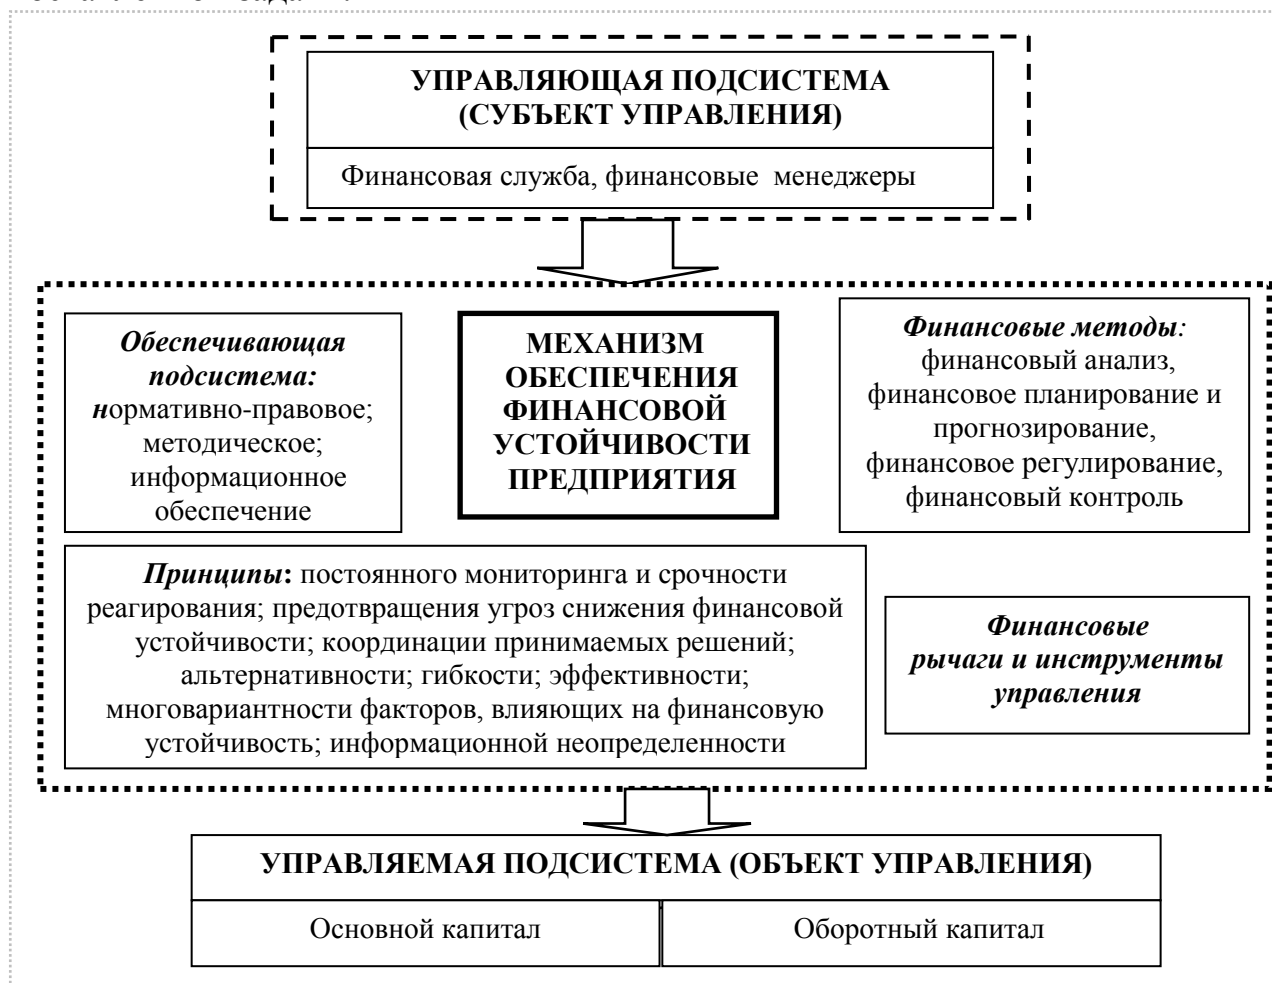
УПРАВЛЯЮЩАЯ ПОДСИСТЕМА (СУБЪЕКТ УПРАВЛЕНИЯ)

Финансовая служба, финансовые менеджеры

Обеспечивающая подсистема: нормативно-правовое; методическое; информационное обеспечение

МЕХАНИЗМ ОБЕСПЕЧЕНИЯ ФИНАНСОВОЙ УСТОЙЧИВОСТИ ПРЕДПРИЯТИЯ

Финансовые методы: финансовый анализ, финансовое планирование и прогнозирование, финансовое регулирование, финансовый контроль

Принципы: постоянного мониторинга и срочности реагирования; предотвращения угроз снижения финансовой устойчивости; координации принимаемых решений; альтернативности; гибкости; эффективности; многовариантности факторов, влияющих на финансовую устойчивость; информационной неопределенности

Финансовые рычаги и инструменты управления

УПРАВЛЯЕМАЯ ПОДСИСТЕМА (ОБЪЕКТ УПРАВЛЕНИЯ)

| Основной капитал | Оборотный капитал |
|---|---|